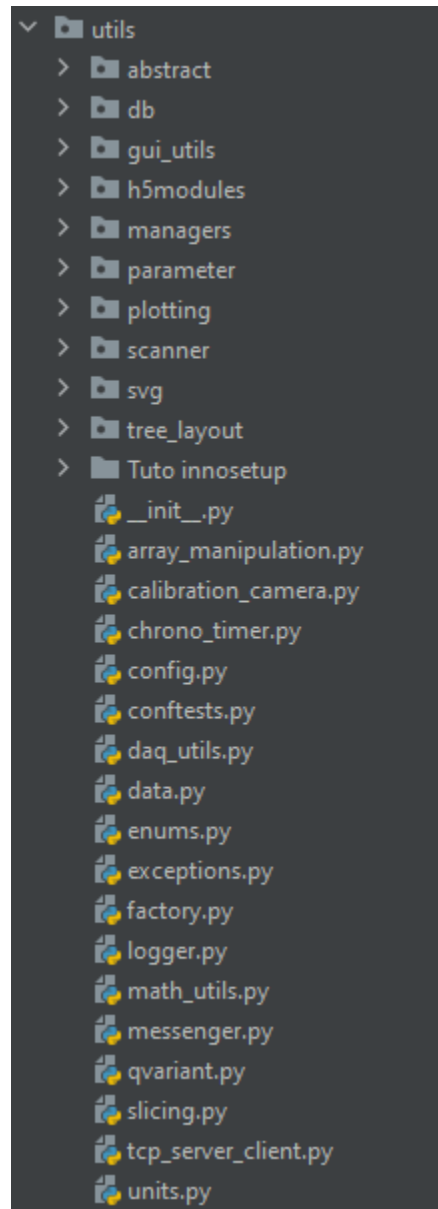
utils
abstract
db
gui_utils
h5modules
managers
parameter
plotting
scanner
svg
tree_layout
Tuto innosetup
\_\_init\_\_.py
array_manipulation.py
calibration_camera.py
chrono_timer.py
config.py
conftests.py
daq_utils.py
data.py
enums.py
exceptions.py
factory.py
logger.py
math_utils.py
messenger.py
qvariant.py
slicing.py
tcp_server_client.py
units.py